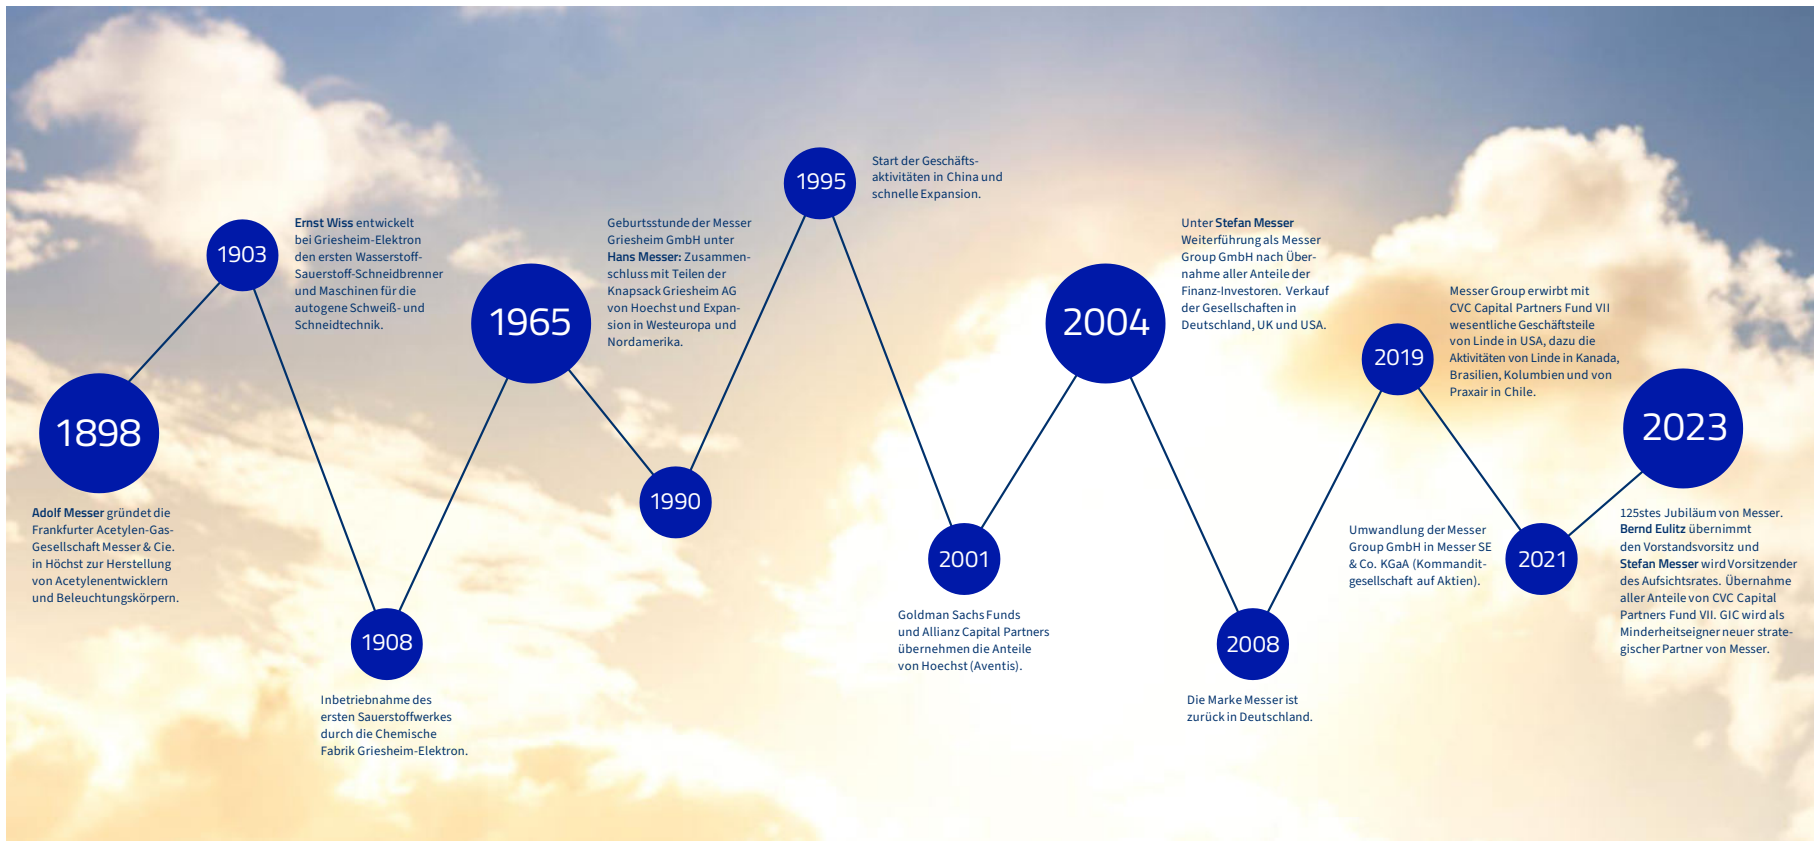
1898

Adolf Messer gründet die Frankfurter Acetylen-Gas-Gesellschaft Messer & Cie. in Höchst zur Herstellung von Acetylenentwicklern und Beleuchtungskörpern.

1903

Ernst Wiss entwickelt bei Griesheim-Elektron den ersten Wasserstoff-Sauerstoff-Schneidbrenner und Maschinen für die autogene Schweiß- und Schneidtechnik.

1908

Inbetriebnahme des ersten Sauerstoffwerkes durch die Chemische Fabrik Griesheim-Elektron.

1965

Geburtsstunde der Messer Griesheim GmbH unter Hans Messer: Zusammenschluss mit Teilen der Knapsack Griesheim AG von Hoechst und Expansion in Westeuropa und Nordamerika.

1990

1995

Start der Geschäftsaktivitäten in China und schnelle Expansion.

2001

Goldman Sachs Funds und Allianz Capital Partners übernehmen die Anteile von Hoechst (Aventis).

2004

Unter Stefan Messer Weiterführung als Messer Group GmbH nach Übernahme aller Anteile der Finanz-Investoren. Verkauf der Gesellschaften in Deutschland, UK und USA.

2008

Die Marke Messer ist zurück in Deutschland.

2019

Messer Group erwirbt mit CVC Capital Partners Fund VII wesentliche Geschäftsteile von Linde in USA, dazu die Aktivitäten von Linde in Kanada, Brasilien, Kolumbien und von Praxair in Chile.

2021

Umwandlung der Messer Group GmbH in Messer SE & Co. KGaA (Kommanditgesellschaft auf Aktien).

2023

125stes Jubiläum von Messer. Bernd Eulitz übernimmt den Vorstandsvorsitz und Stefan Messer wird Vorsitzender des Aufsichtsrates. Übernahme aller Anteile von CVC Capital Partners Fund VII. GIC wird als Minderheitseigner neuer strategischer Partner von Messer.